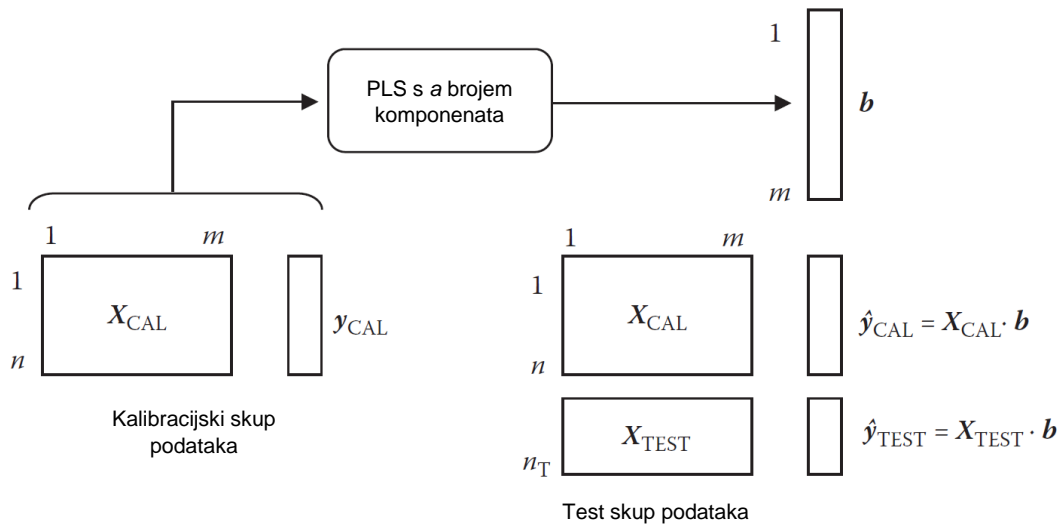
PLS s *a* brojem komponenata

1

$\boldsymbol{b}$

$m$

1 $m$

1

$X_{\text{CAL}}$

$n$

$\boldsymbol{y}_{\text{CAL}}$

Kalibracijski skup podataka

1 $m$

1

$X_{\text{CAL}}$

$n$

$\hat{\boldsymbol{y}}_{\text{CAL}} = \boldsymbol{X}_{\text{CAL}} \cdot \boldsymbol{b}$

$X_{\text{TEST}}$

$n_{\text{T}}$

$\hat{\boldsymbol{y}}_{\text{TEST}} = \boldsymbol{X}_{\text{TEST}} \cdot \boldsymbol{b}$

Test skup podataka